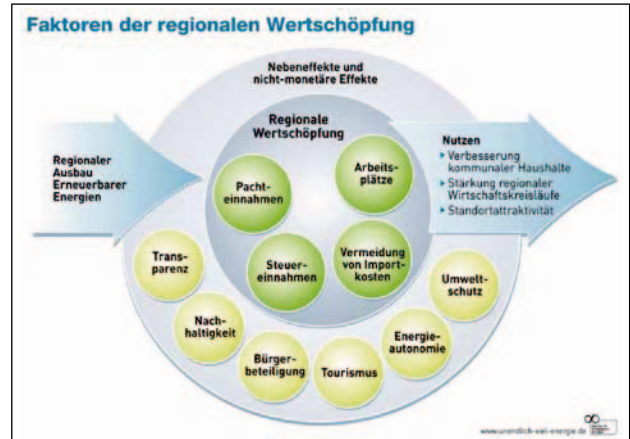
Faktoren der regionalen Wertschöpfung

Nebeneffekte und nicht-monetäre Effekte

Regionaler Ausbau Erneuerbarer Energien

Regionale Wertschöpfung

Pacht-einnahmen

Arbeits-plätze

Steuer-einnahmen

Vermeidung von Import-kosten

Nutzen
▸ Verbesserung kommunaler Haushalte
▸ Stärkung regionaler Wirtschaftskreisläufe
▸ Standortattraktivität

Trans-parenz

Nach-haltigkeit

Bürger-beteiligung

Tourismus

Energie-autonomie

Umwelt-schutz

www.unendlich-viel-energie.de